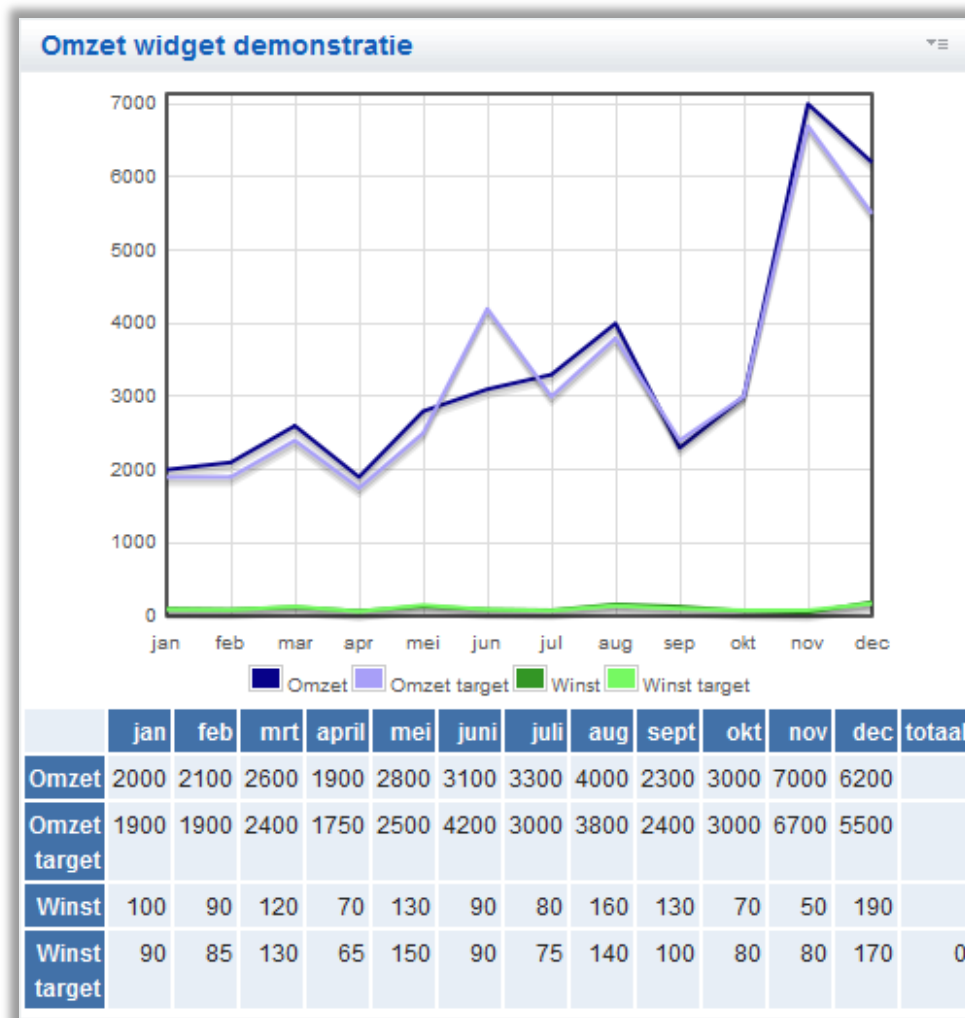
Omzet widget demonstratie

7000
6000
5000
4000
3000
2000
1000
0

jan feb mar apr mei jun jul aug sep okt nov dec

Omzet Omzet target Winst Winst target

| | jan | feb | mrt | april | mei | juni | juli | aug | sept | okt | nov | dec | totaa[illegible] |
|---|---|---|---|---|---|---|---|---|---|---|---|---|---|
| Omzet | 2000 | 2100 | 2600 | 1900 | 2800 | 3100 | 3300 | 4000 | 2300 | 3000 | 7000 | 6200 | |
| Omzet target | 1900 | 1900 | 2400 | 1750 | 2500 | 4200 | 3000 | 3800 | 2400 | 3000 | 6700 | 5500 | |
| Winst | 100 | 90 | 120 | 70 | 130 | 90 | 80 | 160 | 130 | 70 | 50 | 190 | |
| Winst target | 90 | 85 | 130 | 65 | 150 | 90 | 75 | 140 | 100 | 80 | 80 | 170 | 0 |